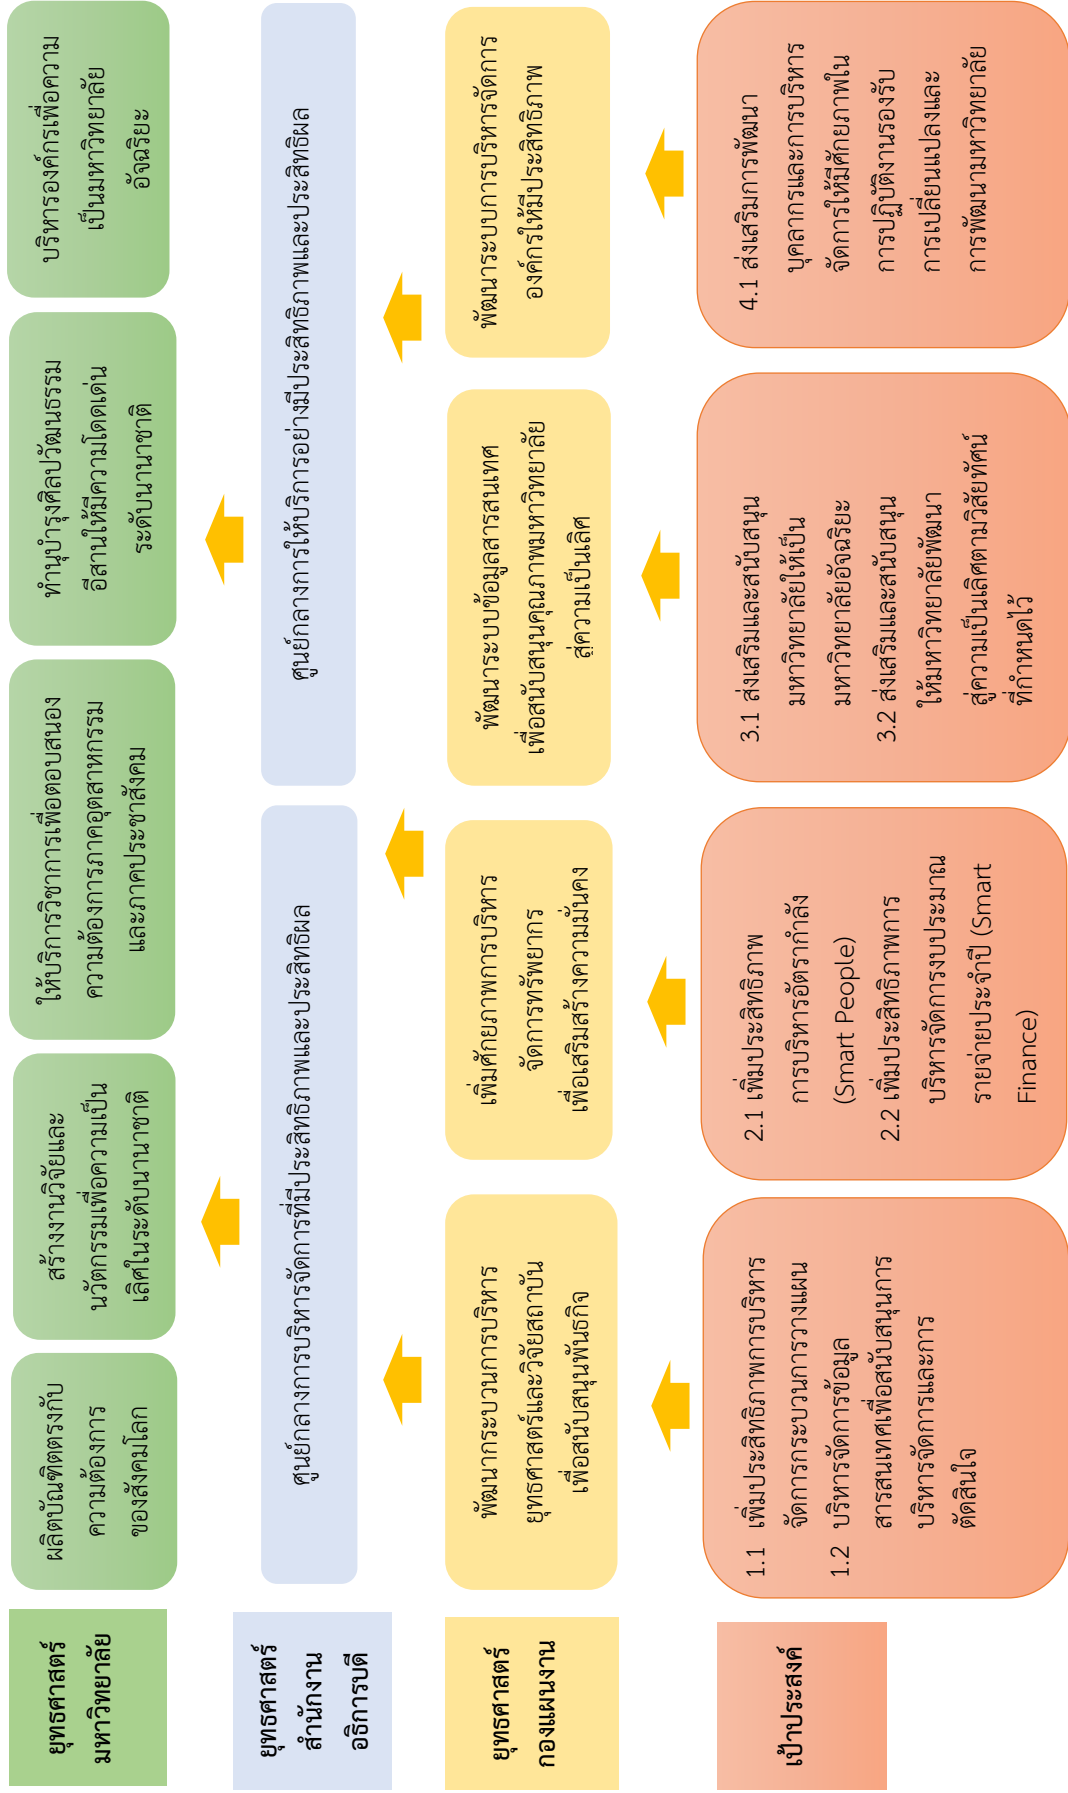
ยุทธศาสตร์มหาวิทยาลัย

ผลิตบัณฑิตตรงกับความต้องการของสังคมโลก

สร้างงานวิจัยและนวัตกรรมเพื่อความเป็นเลิศในระดับนานาชาติ

ให้บริการวิชาการเพื่อตอบสนองความต้องการภาคอุตสาหกรรมและภาคประชาสังคม

ทำนุบำรุงศิลปวัฒนธรรมอีสานให้มีความโดดเด่นระดับนานาชาติ

บริหารองค์กรเพื่อความเป็นมหาวิทยาลัยอัจฉริยะ

ยุทธศาสตร์สำนักงานอธิการบดี

ศูนย์กลางการบริหารจัดการที่มีประสิทธิภาพและประสิทธิผล

ศูนย์กลางการให้บริการอย่างมีประสิทธิภาพและประสิทธิผล

ยุทธศาสตร์กองแผนงาน

พัฒนากระบวนการบริหารยุทธศาสตร์และวิจัยสถาบันเพื่อสนับสนุนพันธกิจ

เพิ่มศักยภาพการบริหารจัดการทรัพยากรเพื่อเสริมสร้างความมั่นคง

พัฒนาระบบข้อมูลสารสนเทศเพื่อสนับสนุนคุณภาพมหาวิทยาลัยสู่ความเป็นเลิศ

พัฒนาระบบการบริหารจัดการองค์กรให้มีประสิทธิภาพ

เป้าประสงค์

1.1 เพิ่มประสิทธิภาพการบริหารจัดการกระบวนการวางแผน
1.2 บริหารจัดการข้อมูลสารสนเทศเพื่อสนับสนุนการบริหารจัดการและการตัดสินใจ

2.1 เพิ่มประสิทธิภาพการบริหารอัตรากำลัง (Smart People)
2.2 เพิ่มประสิทธิภาพการบริหารจัดการงบประมาณรายจ่ายประจำปี (Smart Finance)

3.1 ส่งเสริมและสนับสนุนมหาวิทยาลัยให้เป็นมหาวิทยาลัยอัจฉริยะ
3.2 ส่งเสริมและสนับสนุนให้มหาวิทยาลัยพัฒนาสู่ความเป็นเลิศตามวิสัยทัศน์ที่กำหนดไว้

4.1 ส่งเสริมการพัฒนาบุคลากรและการบริหารจัดการให้มีศักยภาพในการปฏิบัติงานรองรับการเปลี่ยนแปลงและการพัฒนามหาวิทยาลัย